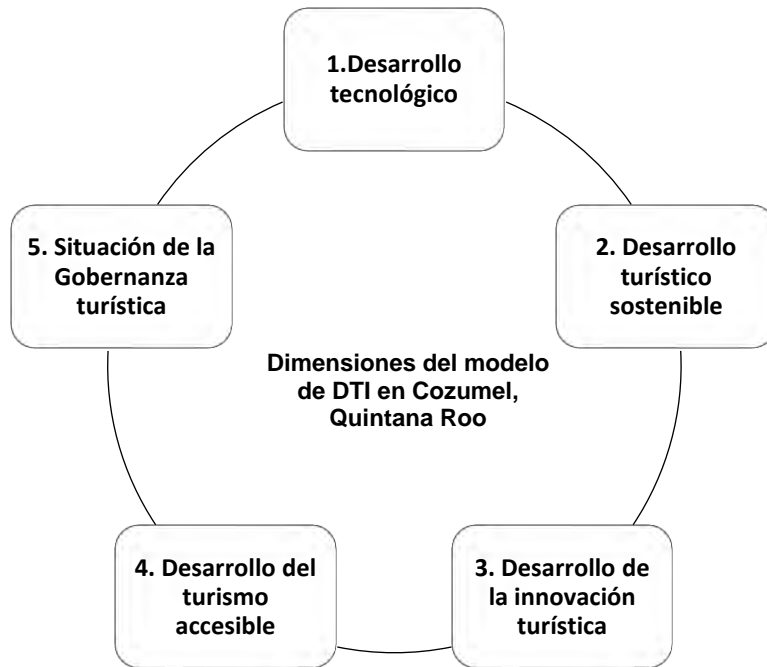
1.Desarrollo tecnológico

2. Desarrollo turístico sostenible

3. Desarrollo de la innovación turística

4. Desarrollo del turismo accesible

5. Situación de la Gobernanza turística

Dimensiones del modelo de DTI en Cozumel, Quintana Roo